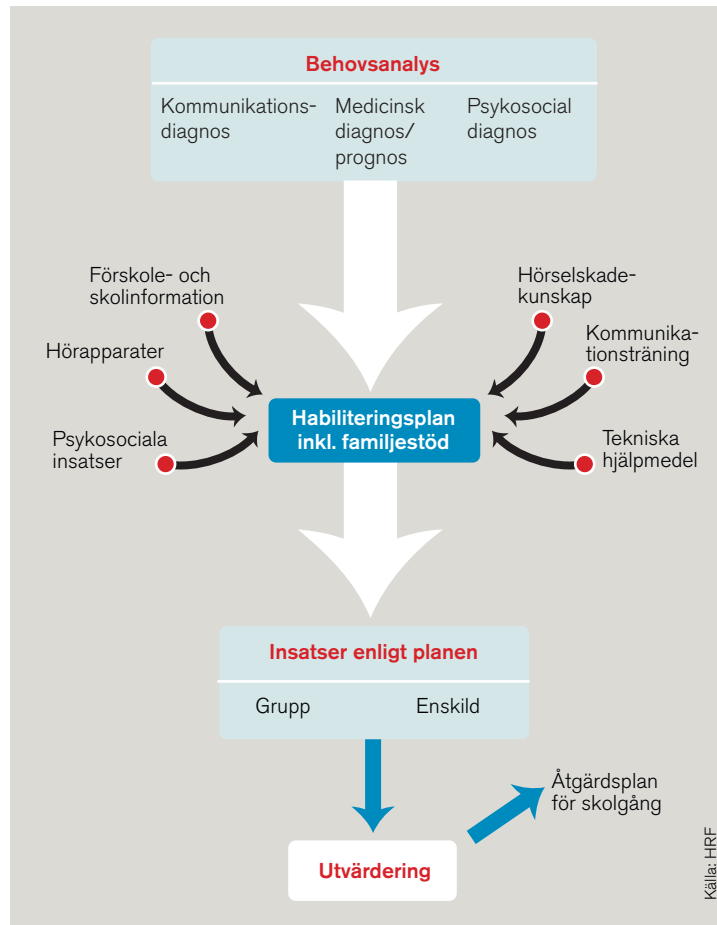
Behovsanalys

Kommunikationsdiagnos

Medicinsk diagnos/ prognos

Psykosocial diagnos

Förskole- och skolinformation

Hörapparater

Psykosociala insatser

Hörselskadekunskap

Kommunikationsträning

Tekniska hjälpmedel

Habiliteringsplan inkl. familjestöd

Insatser enligt planen

Grupp

Enskild

Åtgärdsplan för skolgång

Utvärdering

Källa: HRF